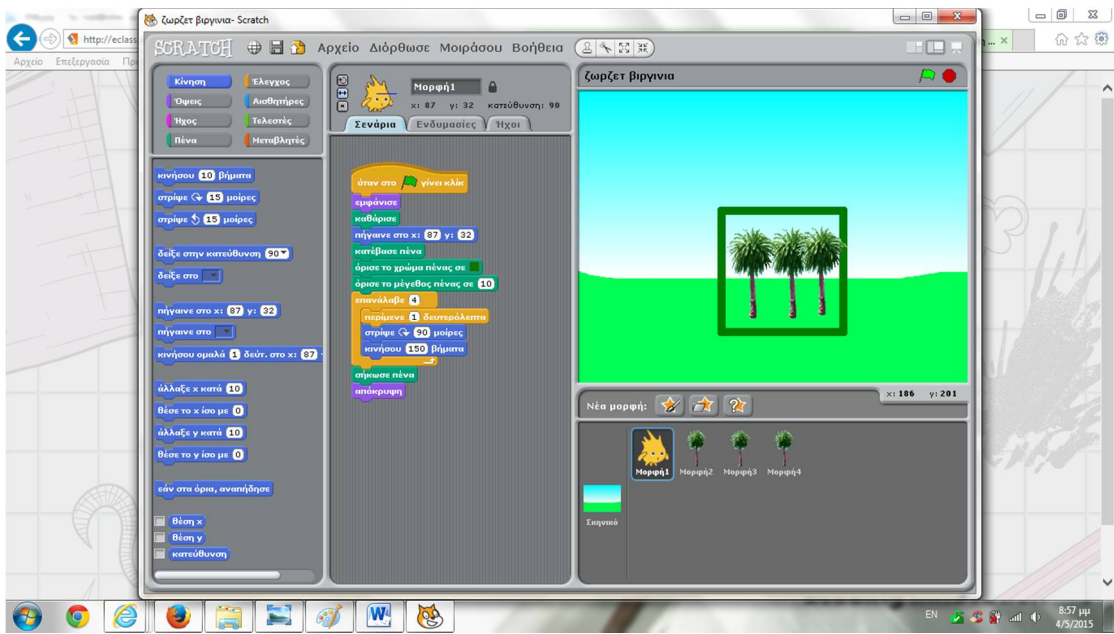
ζωρζετ βιργινια- Scratch

http://eclass

Αρχείο Επεξεργασία Πρ

SCRATCH Αρχείο Διόρθωσε Μοιράσου Βοήθεια

Κίνηση
Όψεις
Ήχος
Πένα
Έλεγχος
Αισθητήρες
Τελεστές
Μεταβλητές

Μορφή1
x: 87 y: 32 κατεύθυνση: 90

Σενάρια Ενδυμασίες Ήχοι

κινήσου 10 βήματα
στρίψε 15 μοίρες
στρίψε 15 μοίρες
δείξε στην κατεύθυνση 90
δείξε στο
πήγαινε στο x: 87 y: 32
πήγαινε στο
κινήσου ομαλά 1 δεύτ. στο x: 87
άλλαξε x κατά 10
θέσε το x ίσο με 0
άλλαξε y κατά 10
θέσε το y ίσο με 0
εάν στα όρια, αναπήδησε
θέση x
θέση y
κατεύθυνση

όταν στο γίνει κλικ
εμφάνισε
καθάρισε
πήγαινε στο x: 87 y: 32
κατέβασε πένα
όρισε το χρώμα πένας σε
όρισε το μέγεθος πένας σε 10
επανάλαβε 4
περίμενε 1 δευτερόλεπτα
στρίψε 90 μοίρες
κινήσου 150 βήματα
σήκωσε πένα
απόκρυψη

ζωρζετ βιργινια

x: 186 y: 201

Νέα μορφή:

Σκηνικό

Μορφή1 Μορφή2 Μορφή3 Μορφή4

EN 8:57 μμ 4/5/2015